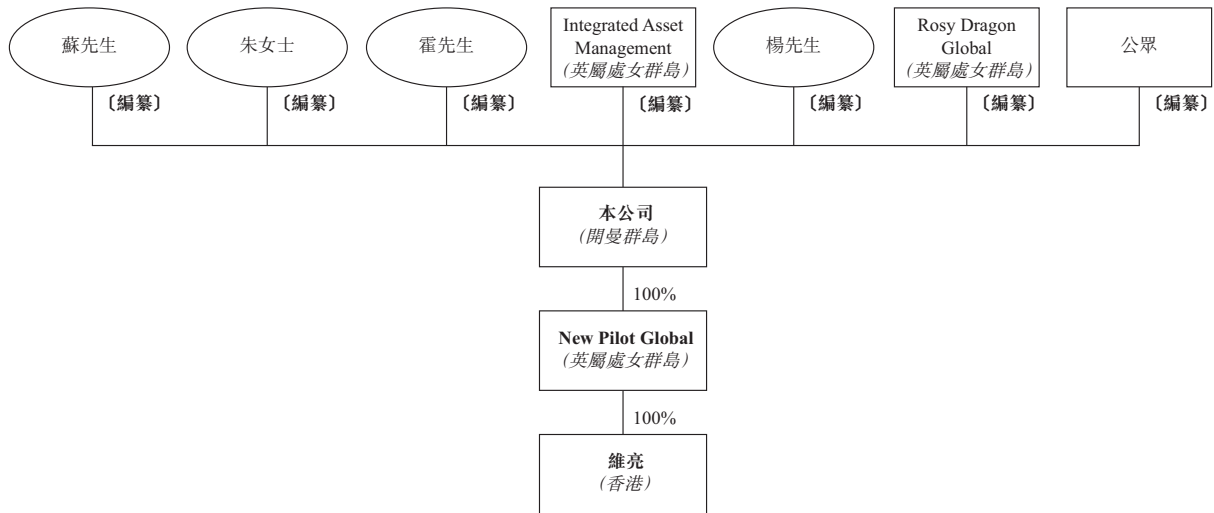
蘇先生

朱女士

霍先生

Integrated Asset Management
(英屬處女群島)

楊先生

Rosy Dragon Global
(英屬處女群島)

公眾

〔編纂〕

〔編纂〕

〔編纂〕

〔編纂〕

〔編纂〕

〔編纂〕

〔編纂〕

本公司
(開曼群島)

100%

New Pilot Global
(英屬處女群島)

100%

維亮
(香港)